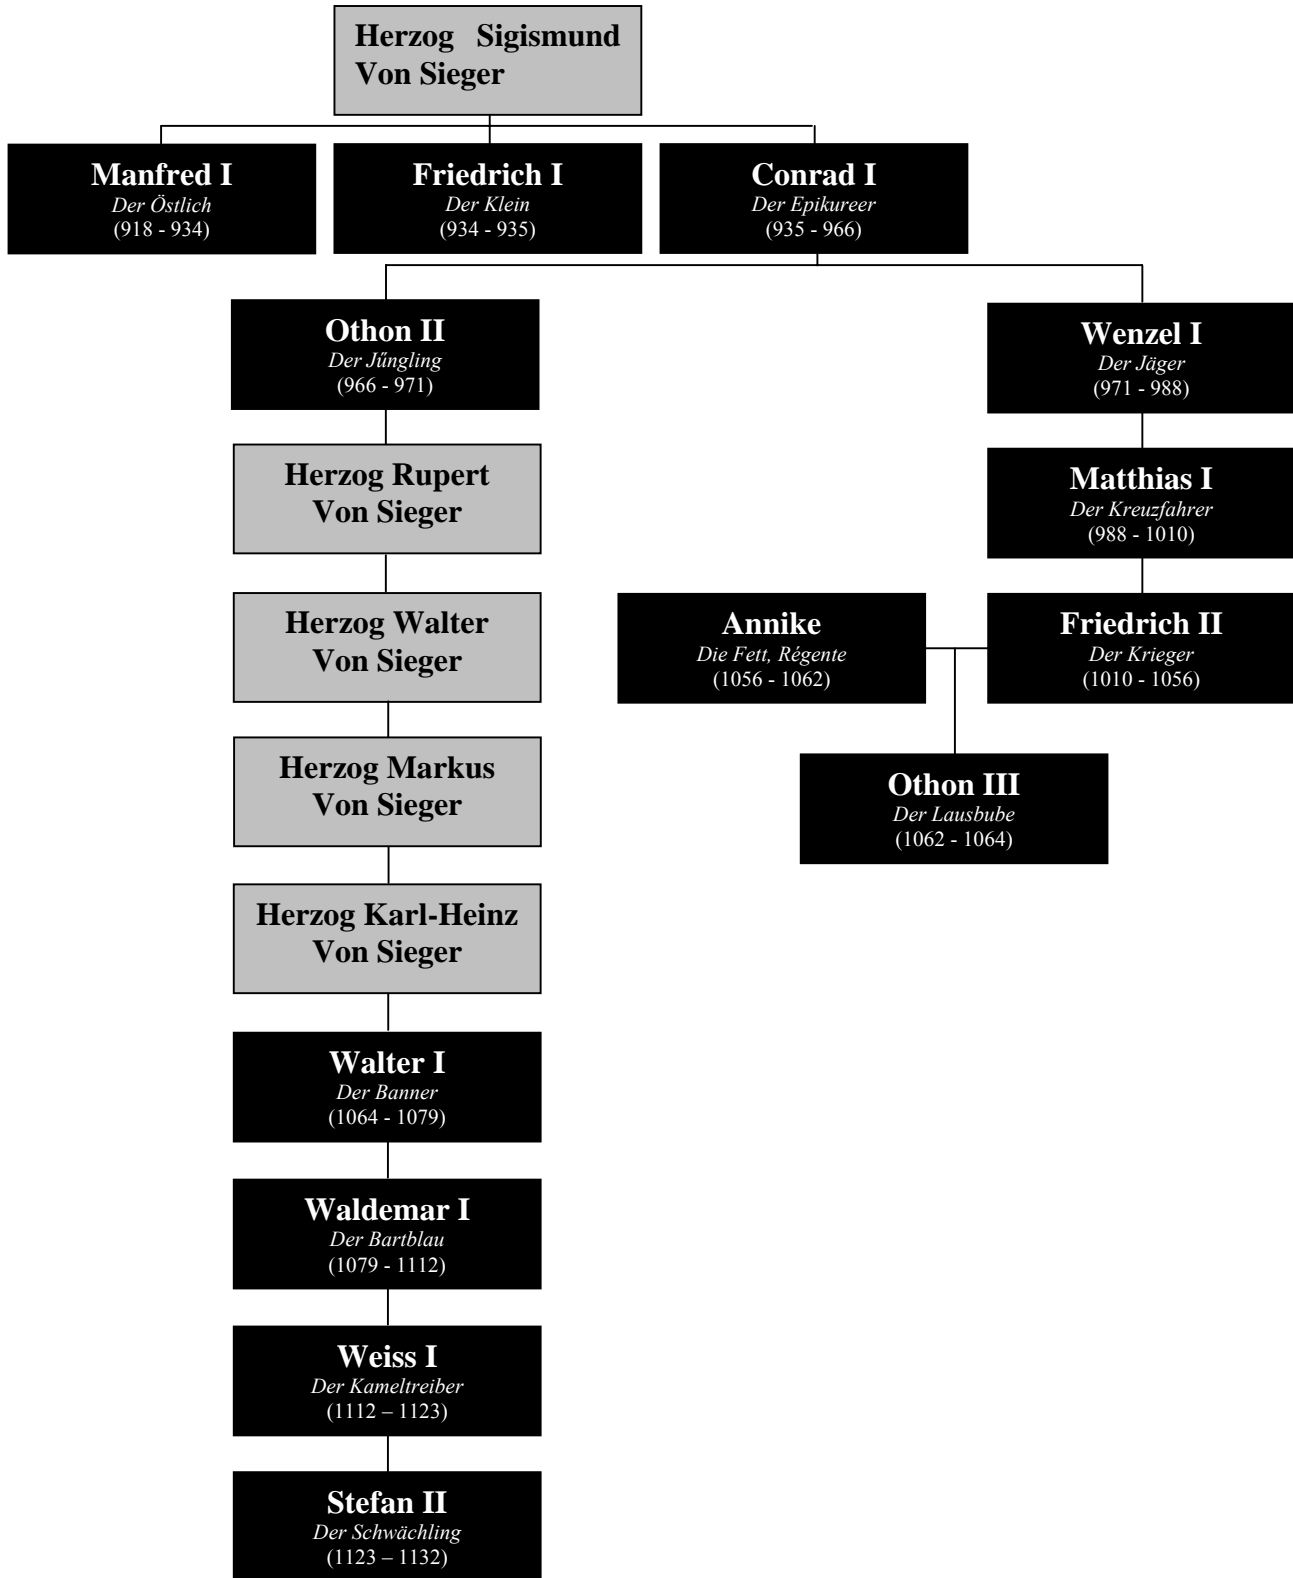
Herzog Sigismund Von Sieger

Manfred I
Der Östlich
(918 - 934)

Friedrich I
Der Klein
(934 - 935)

Conrad I
Der Epikureer
(935 - 966)

Othon II
Der Jűngling
(966 - 971)

Wenzel I
Der Jäger
(971 - 988)

Herzog Rupert Von Sieger

Matthias I
Der Kreuzfahrer
(988 - 1010)

Herzog Walter Von Sieger

Annike
Die Fett, Régente
(1056 - 1062)

Friedrich II
Der Krieger
(1010 - 1056)

Herzog Markus Von Sieger

Othon III
Der Lausbube
(1062 - 1064)

Herzog Karl-Heinz Von Sieger

Walter I
Der Banner
(1064 - 1079)

Waldemar I
Der Bartblau
(1079 - 1112)

Weiss I
Der Kameltreiber
(1112 – 1123)

Stefan II
Der Schwächling
(1123 – 1132)